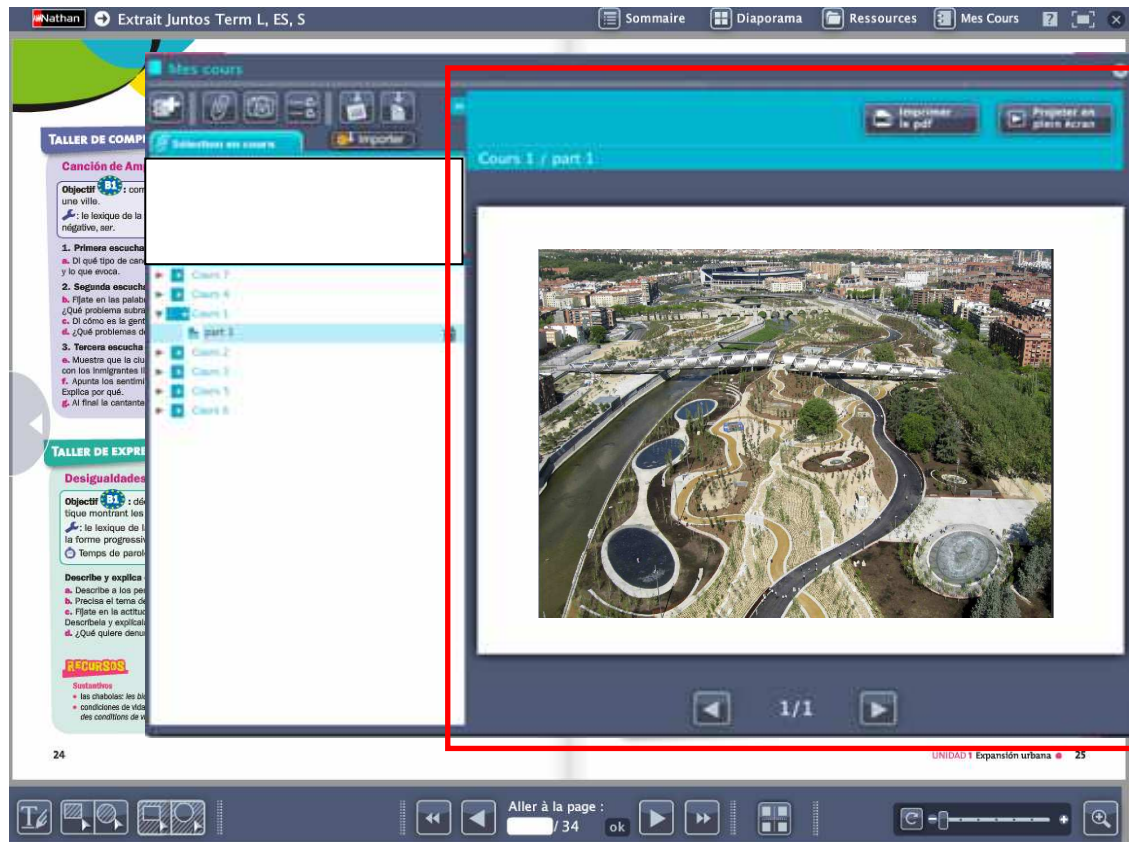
Nathan Extrait Juntos Term L, ES, S

Sommaire Diaporama Ressources Mes Cours

Mes cours

Sélection en cours

Importer

Cours 7
Cours 4
Cours 1
part 1
Cours 2
Cours 3
Cours 5
Cours 6

Imprimer le pdf

Projeter en plein écran

Cours 1 / part 1

1/1

TALLER DE COMP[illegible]

Canción de Am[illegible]

Objectif B1 : com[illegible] une ville.

: le lexique de la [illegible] négative, ser.

1. Primera escucha
a. Di qué tipo de can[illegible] y lo que evoca.

2. Segunda escucha
b. Fíjate en las palab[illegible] ¿Qué problema subra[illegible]
c. Di cómo es la gent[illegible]
d. ¿Qué problemas d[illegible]

3. Tercera escucha
e. Muestra que la ciu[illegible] con los inmigrantes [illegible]
f. Apunta los sentimi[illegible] Explica por qué.
g. Al final la cantante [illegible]

TALLER DE EXPRE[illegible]

Desigualdades

Objectif B1 : déc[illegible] tique montrant les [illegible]

: le lexique de l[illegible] la forme progressiv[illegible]

Temps de parol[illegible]

Describe y explica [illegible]
a. Describe a los pe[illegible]
b. Precisa el tema de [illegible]
c. Fíjate en la actitu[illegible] Descríbela y explícal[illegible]
d. ¿Qué quiere denu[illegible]

RECURSOS

Sustantivos
• las chabolas: les bi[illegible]
• condiciones de vid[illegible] des conditions de vi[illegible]

24

UNIDAD 1 Expansión urbana 25

Aller à la page :
/ 34 ok